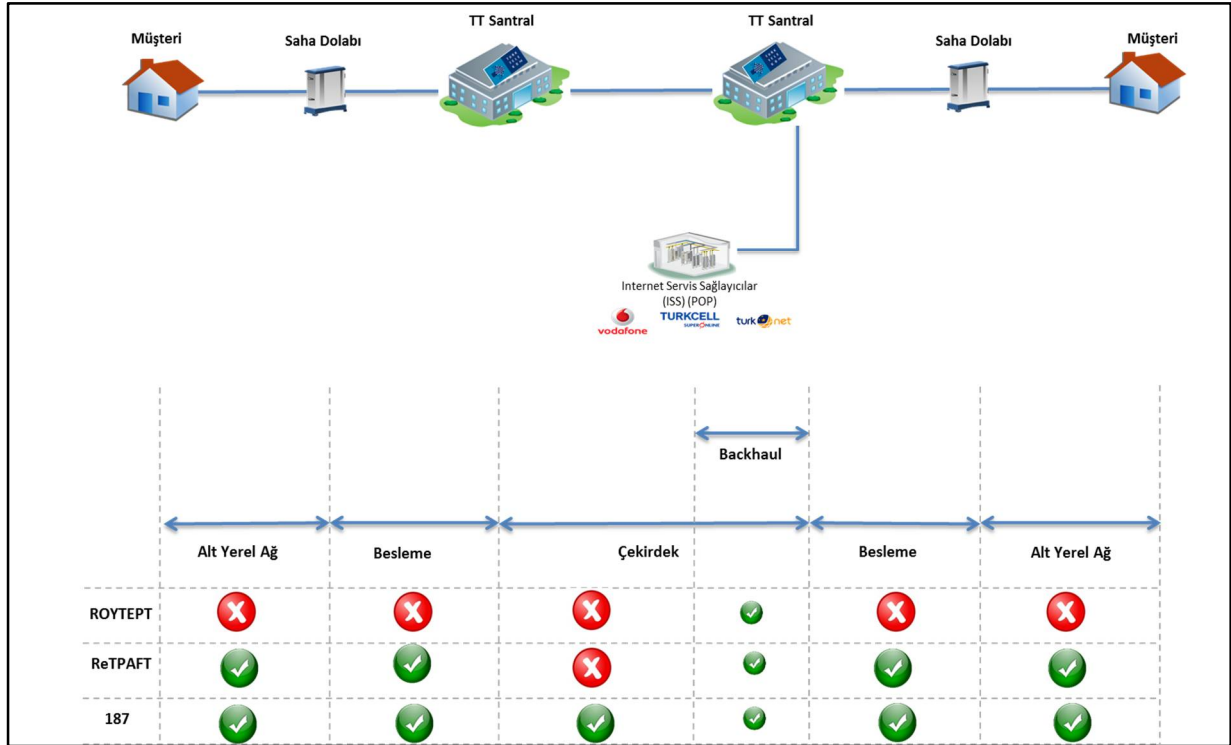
Müşteri

Saha Dolabı

TT Santral

TT Santral

Saha Dolabı

Müşteri

Internet Servis Sağlayıcılar (ISS) (POP)

vodafone

TURKCELL SUPERONLINE

turknet

Backhaul

| | Alt Yerel Ağ | Besleme | Çekirdek | | Besleme | Alt Yerel Ağ |
|---|---|---|---|---|---|---|
| ROYTEPT | ✗ | ✗ | ✗ | ✓ | ✗ | ✗ |
| ReTPAFT | ✓ | ✓ | ✗ | ✓ | ✓ | ✓ |
| 187 | ✓ | ✓ | ✓ | ✓ | ✓ | ✓ |